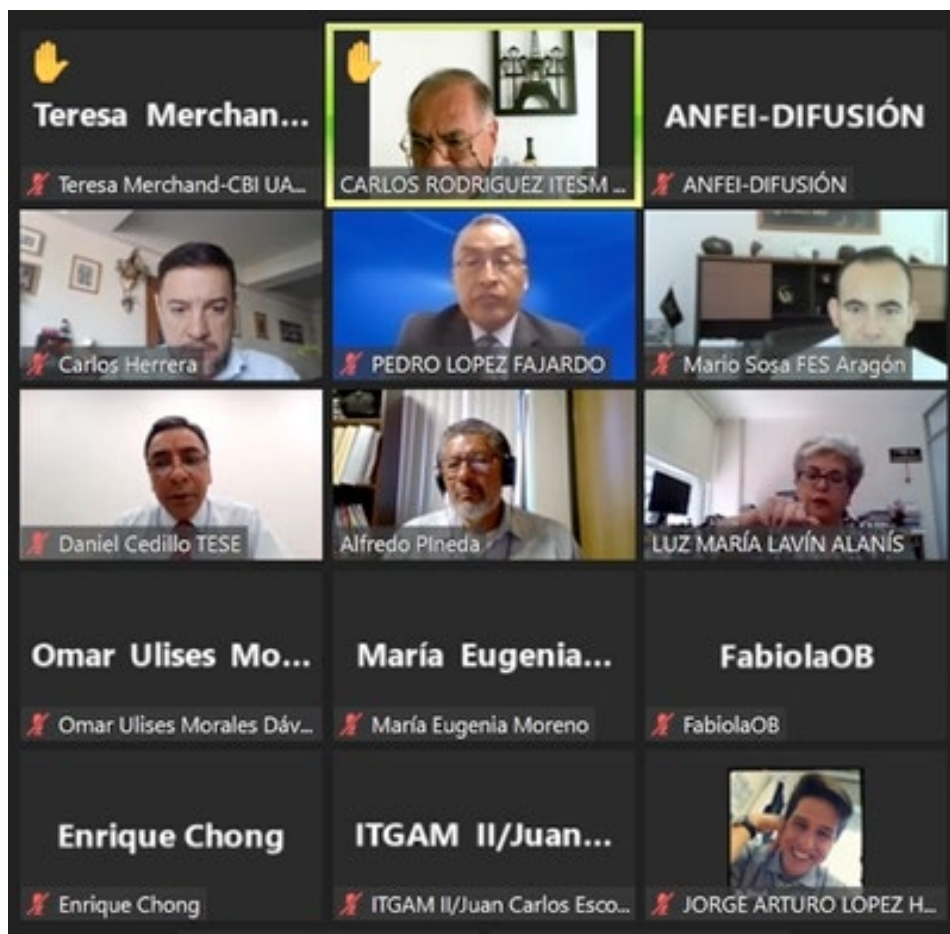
Teresa Merchan...

Teresa Merchand-CBI UA...

CARLOS RODRIGUEZ ITESM ...

ANFEI-DIFUSIÓN

ANFEI-DIFUSIÓN

Carlos Herrera

PEDRO LOPEZ FAJARDO

Mario Sosa FES Aragón

Daniel Cedillo TESE

Alfredo Pineda

LUZ MARÍA LAVÍN ALANÍS

Omar Ulises Mo...

Omar Ulises Morales Dáv...

María Eugenia...

María Eugenia Moreno

FabiolaOB

FabiolaOB

Enrique Chong

Enrique Chong

ITGAM II/Juan...

ITGAM II/Juan Carlos Esco...

JORGE ARTURO LOPEZ H...